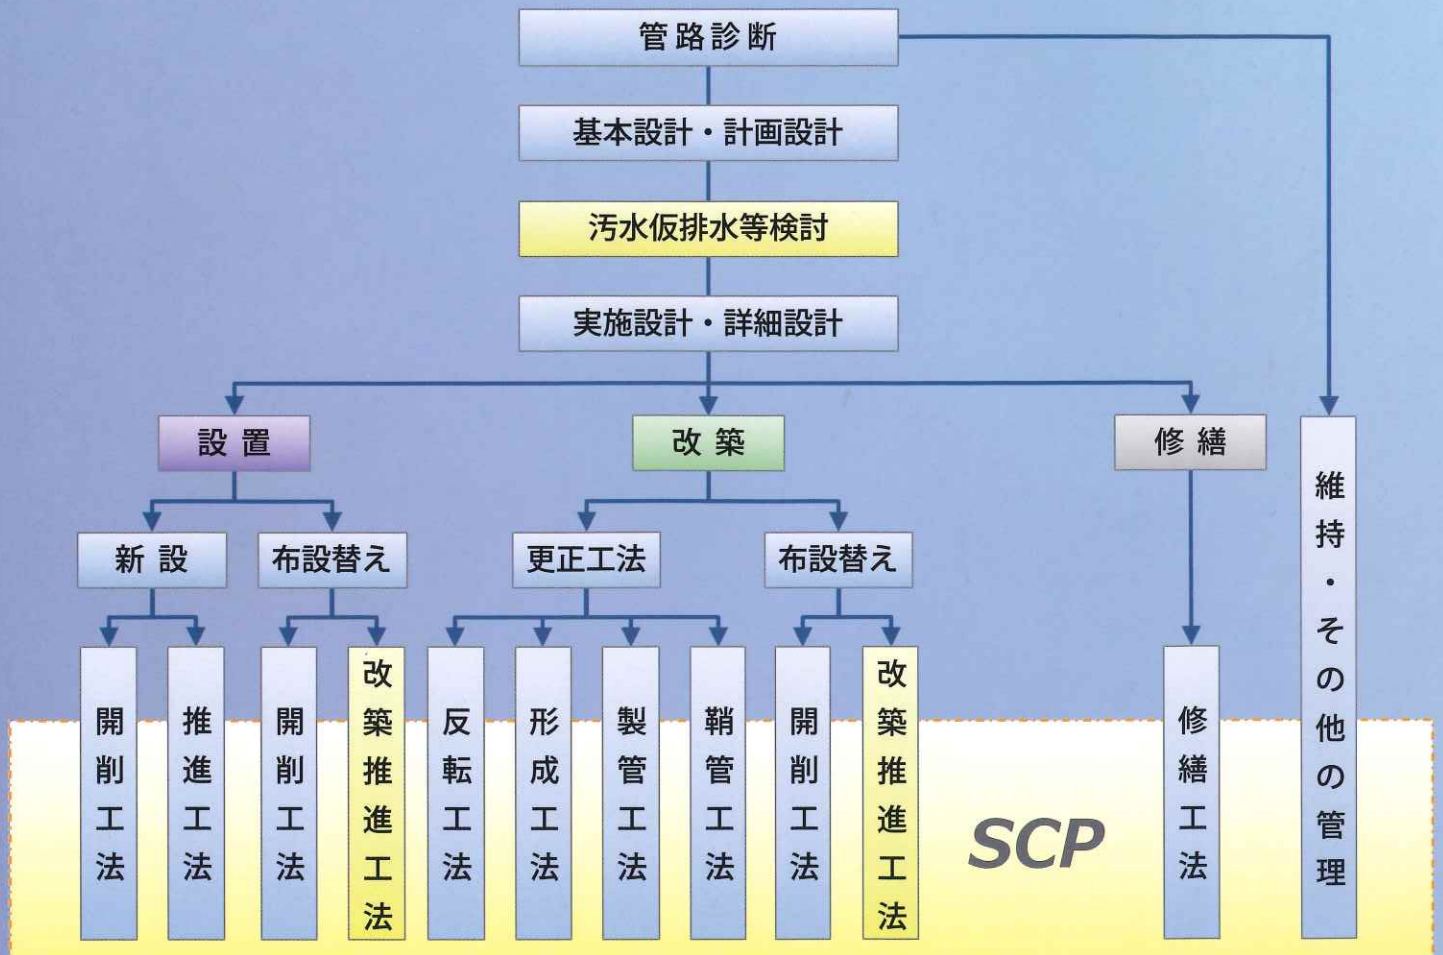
管路診断

基本設計・計画設計

汚水仮排水等検討

実施設計・詳細設計

設置

改築

修繕

維持・その他の管理

新設

布設替え

更正工法

布設替え

開削工法

推進工法

開削工法

改築推進工法

反転工法

形成工法

製管工法

鞘管工法

開削工法

改築推進工法

修繕工法

SCP